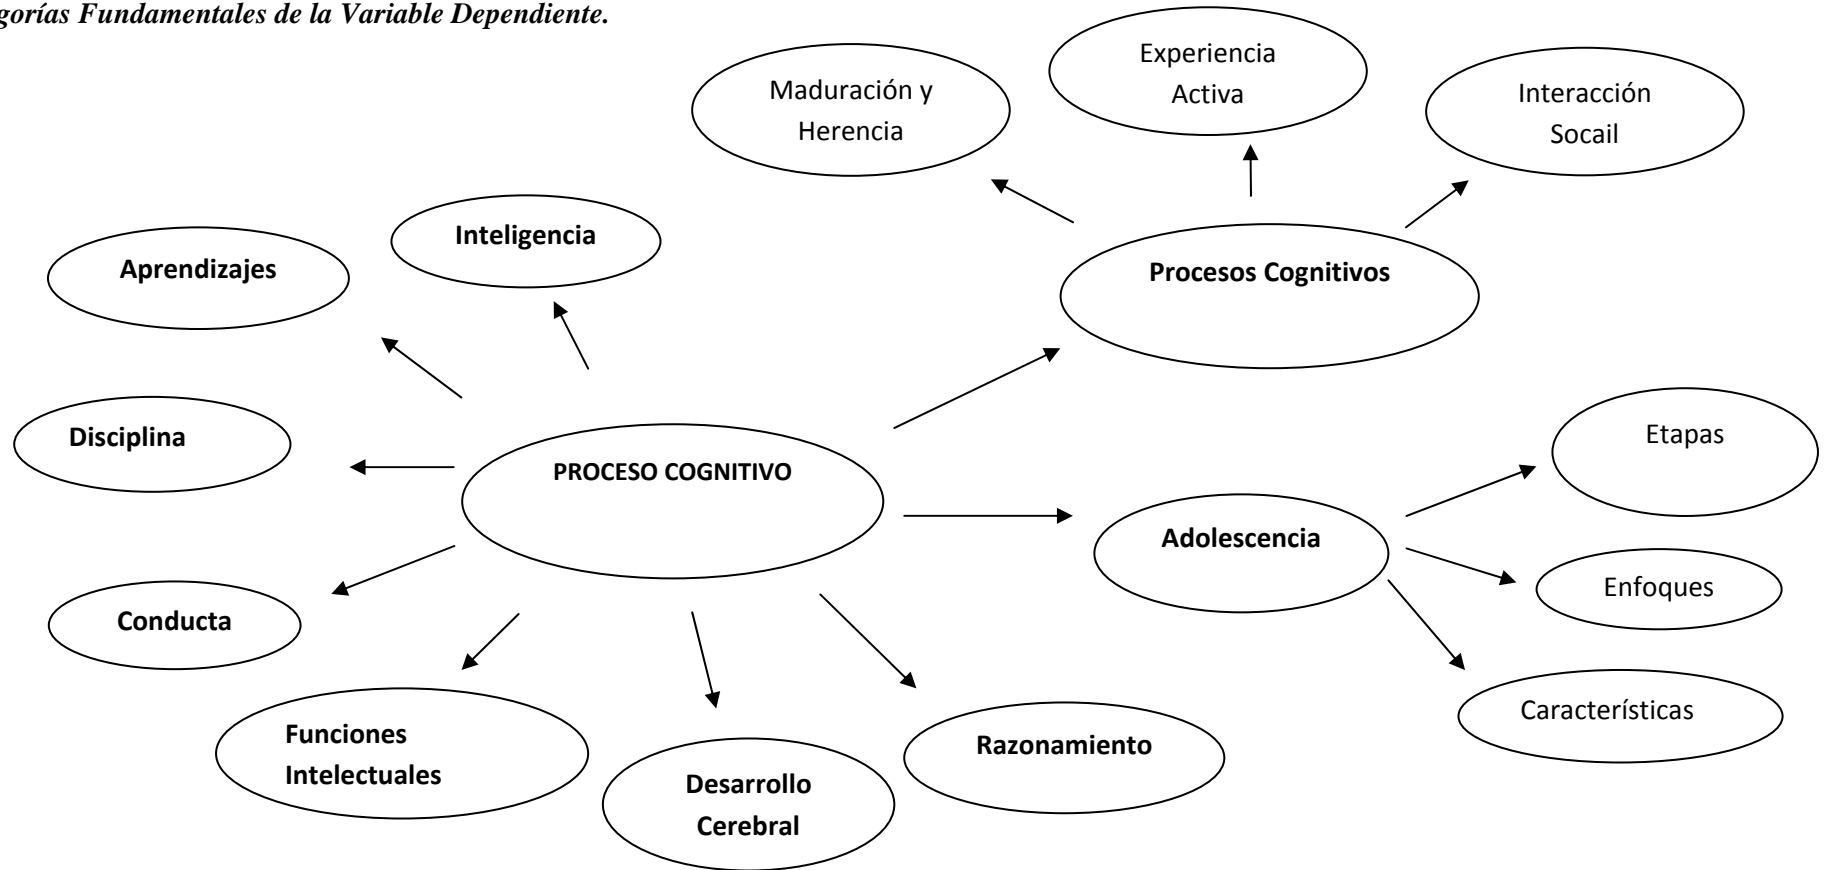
gorías Fundamentales de la Variable Dependiente.

Maduración y Herencia

Experiencia Activa

Interacción Socail

Inteligencia

Aprendizajes

Procesos Cognitivos

Disciplina

PROCESO COGNITIVO

Etapas

Adolescencia

Enfoques

Conducta

Características

Funciones Intelectuales

Razonamiento

Desarrollo Cerebral